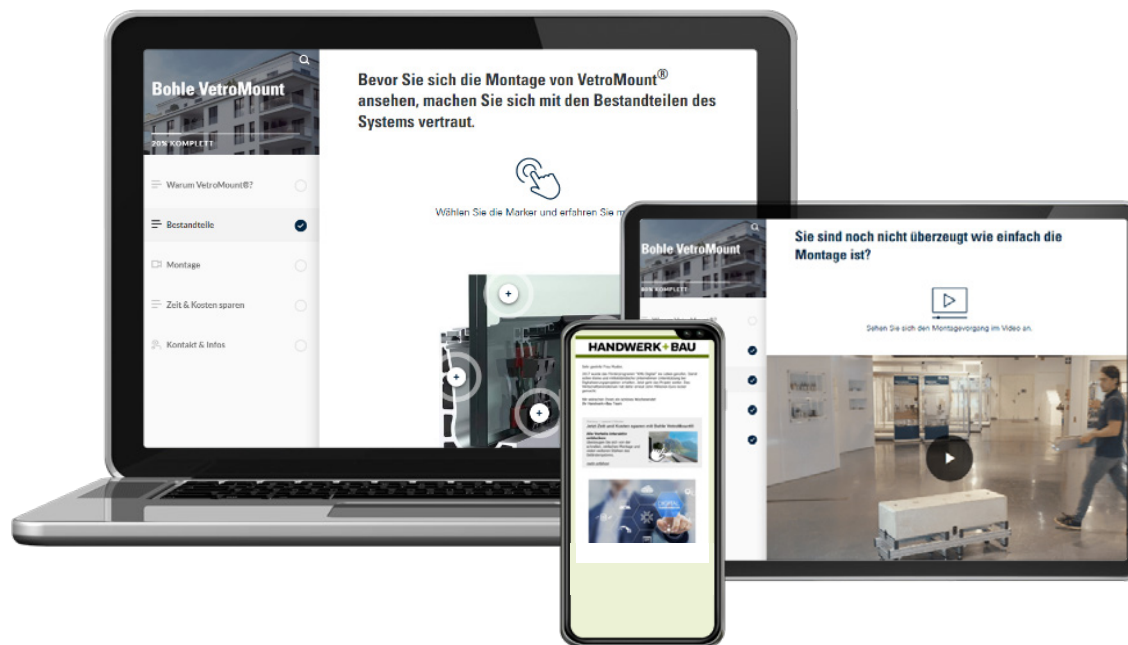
Bohle VetroMount

20% KOMPLETT

Warum VetroMount®?

Bestandteile

Montage

Zeit & Kosten sparen

Kontakt & Infos

Bevor Sie sich die Montage von VetroMount® ansehen, machen Sie sich mit den Bestandteilen des Systems vertraut.

Wählen Sie die Marker und erfahren Sie m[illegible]

Bohle VetroMount

80% KOMPLETT

Sie sind noch nicht überzeugt wie einfach die Montage ist?

Sehen Sie sich den Montagevorgang im Video an.

HANDWERK+BAU

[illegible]

Jetzt Zeit und Kosten sparen mit Bohle VetroMount

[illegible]